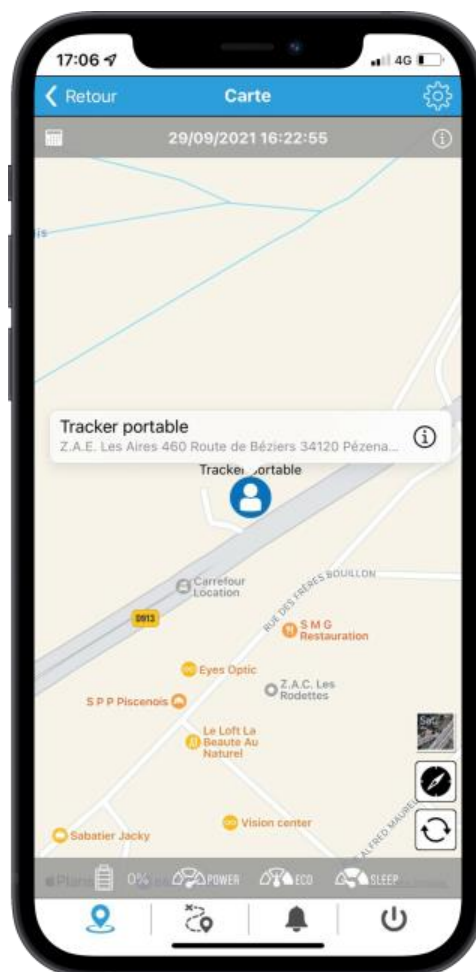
17:06
4G

Retour
Carte

29/09/2021 16:22:55

is

Tracker portable
Z.A.E. Les Aires 460 Route de Béziers 34120 Pézena...

Tracker portable

Carrefour Location

D913

RUE DES FRERES BOUILLON

S M G Restauration

Eyes Optic

Z.A.C. Les Rodettes

S P P Piscenois

Le Loft La Beaute Au Naturel

Vision center

Sabatier Jacky

ALFRED MAUREL

Sat

0%
POWER
ECO
SLEEP